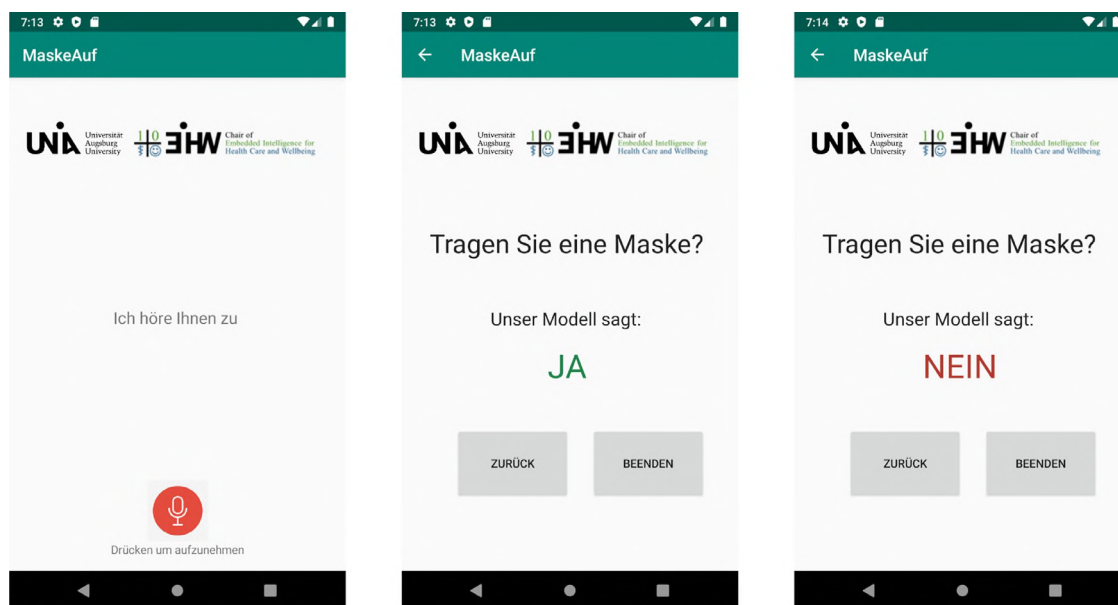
7:13

MaskeAuf

UNA Universität Augsburg University

EIHW Chair of Embedded Intelligence for Health Care and Wellbeing

Ich höre Ihnen zu

Drücken um aufzunehmen

7:13

MaskeAuf

UNA Universität Augsburg University

EIHW Chair of Embedded Intelligence for Health Care and Wellbeing

Tragen Sie eine Maske?

Unser Modell sagt:

JA

ZURÜCK

BEENDEN

7:14

MaskeAuf

UNA Universität Augsburg University

EIHW Chair of Embedded Intelligence for Health Care and Wellbeing

Tragen Sie eine Maske?

Unser Modell sagt:

NEIN

ZURÜCK

BEENDEN